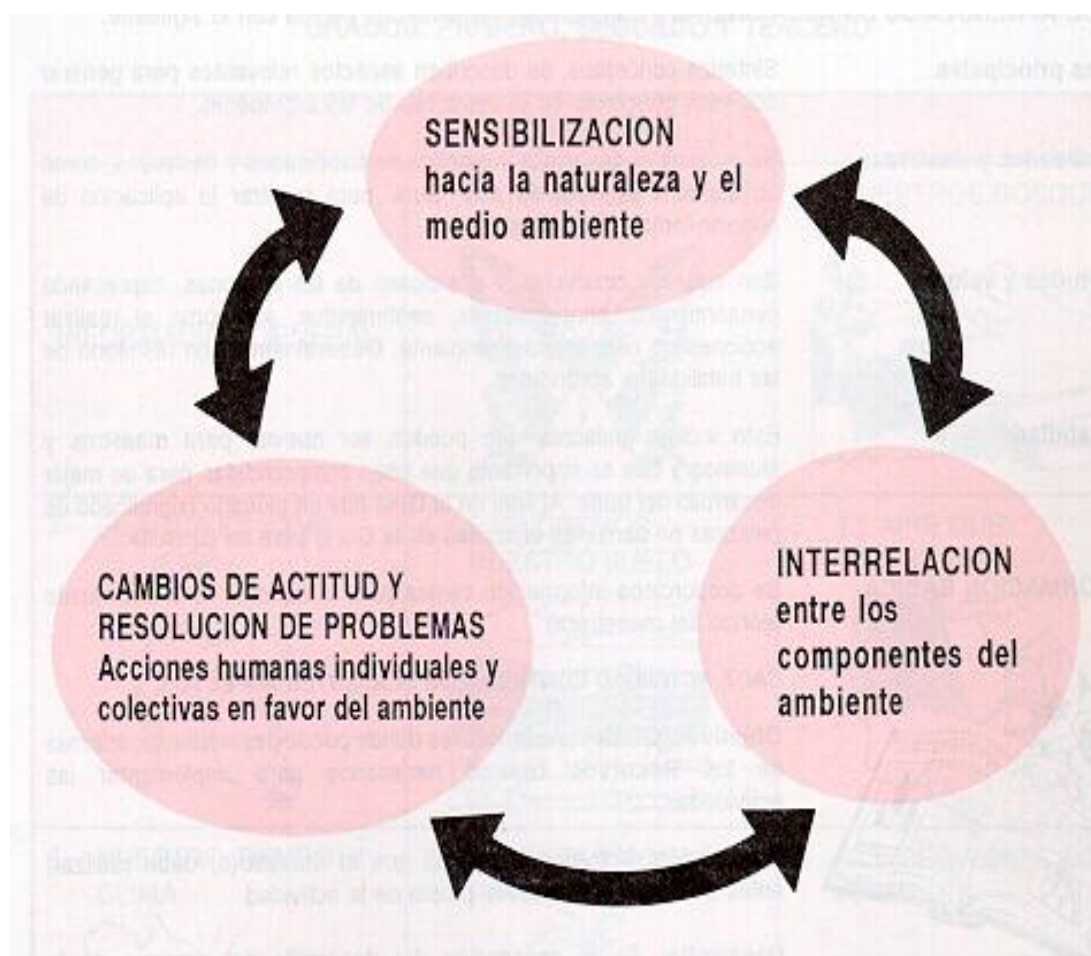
SENSIBILIZACION
hacia la naturaleza y el medio ambiente

INTERRELACION
entre los componentes del ambiente

CAMBIOS DE ACTITUD Y RESOLUCION DE PROBLEMAS
Acciones humanas individuales y colectivas en favor del ambiente